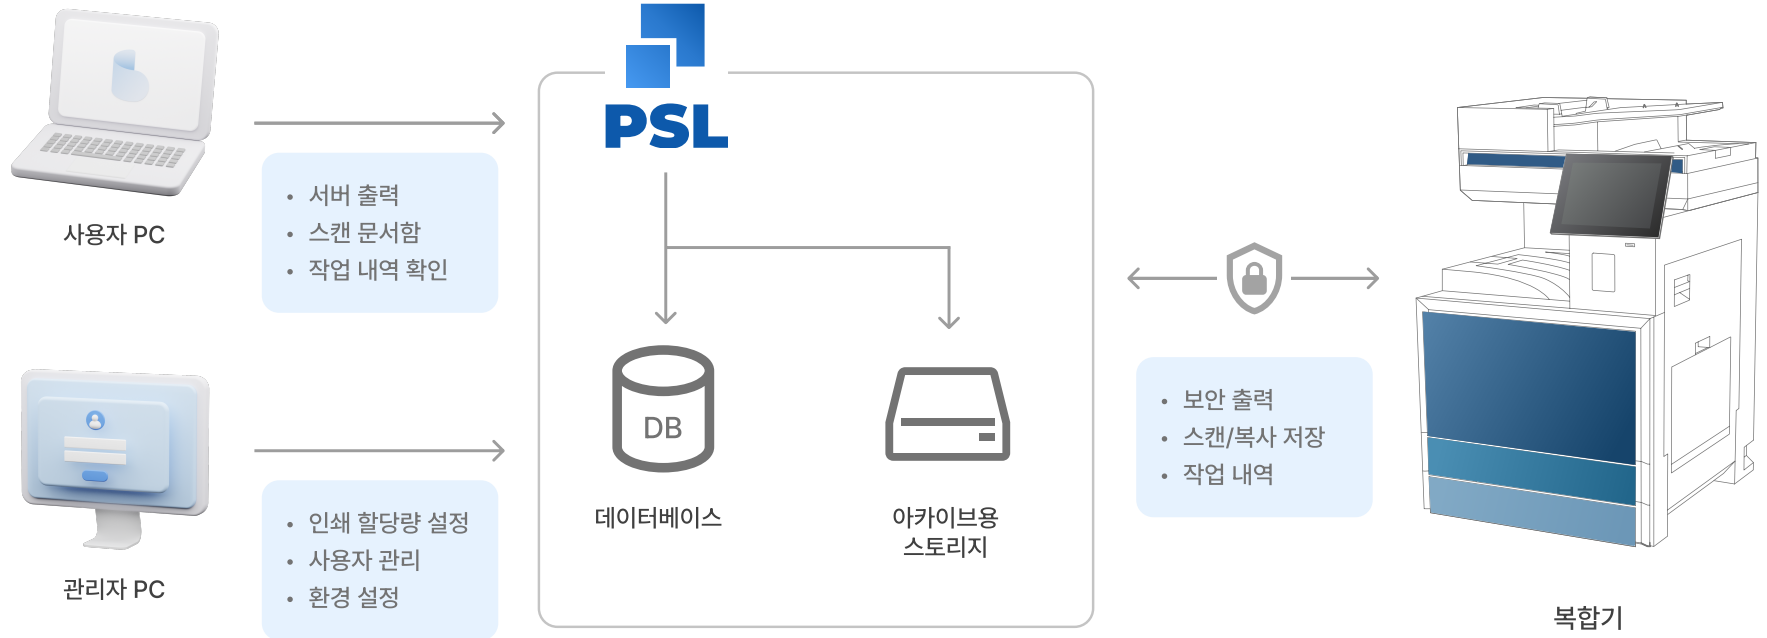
사용자 PC

• 서버 출력
• 스캔 문서함
• 작업 내역 확인

관리자 PC

• 인쇄 할당량 설정
• 사용자 관리
• 환경 설정

PSL

DB

데이터베이스

아카이브용 스토리지

• 보안 출력
• 스캔/복사 저장
• 작업 내역

복합기